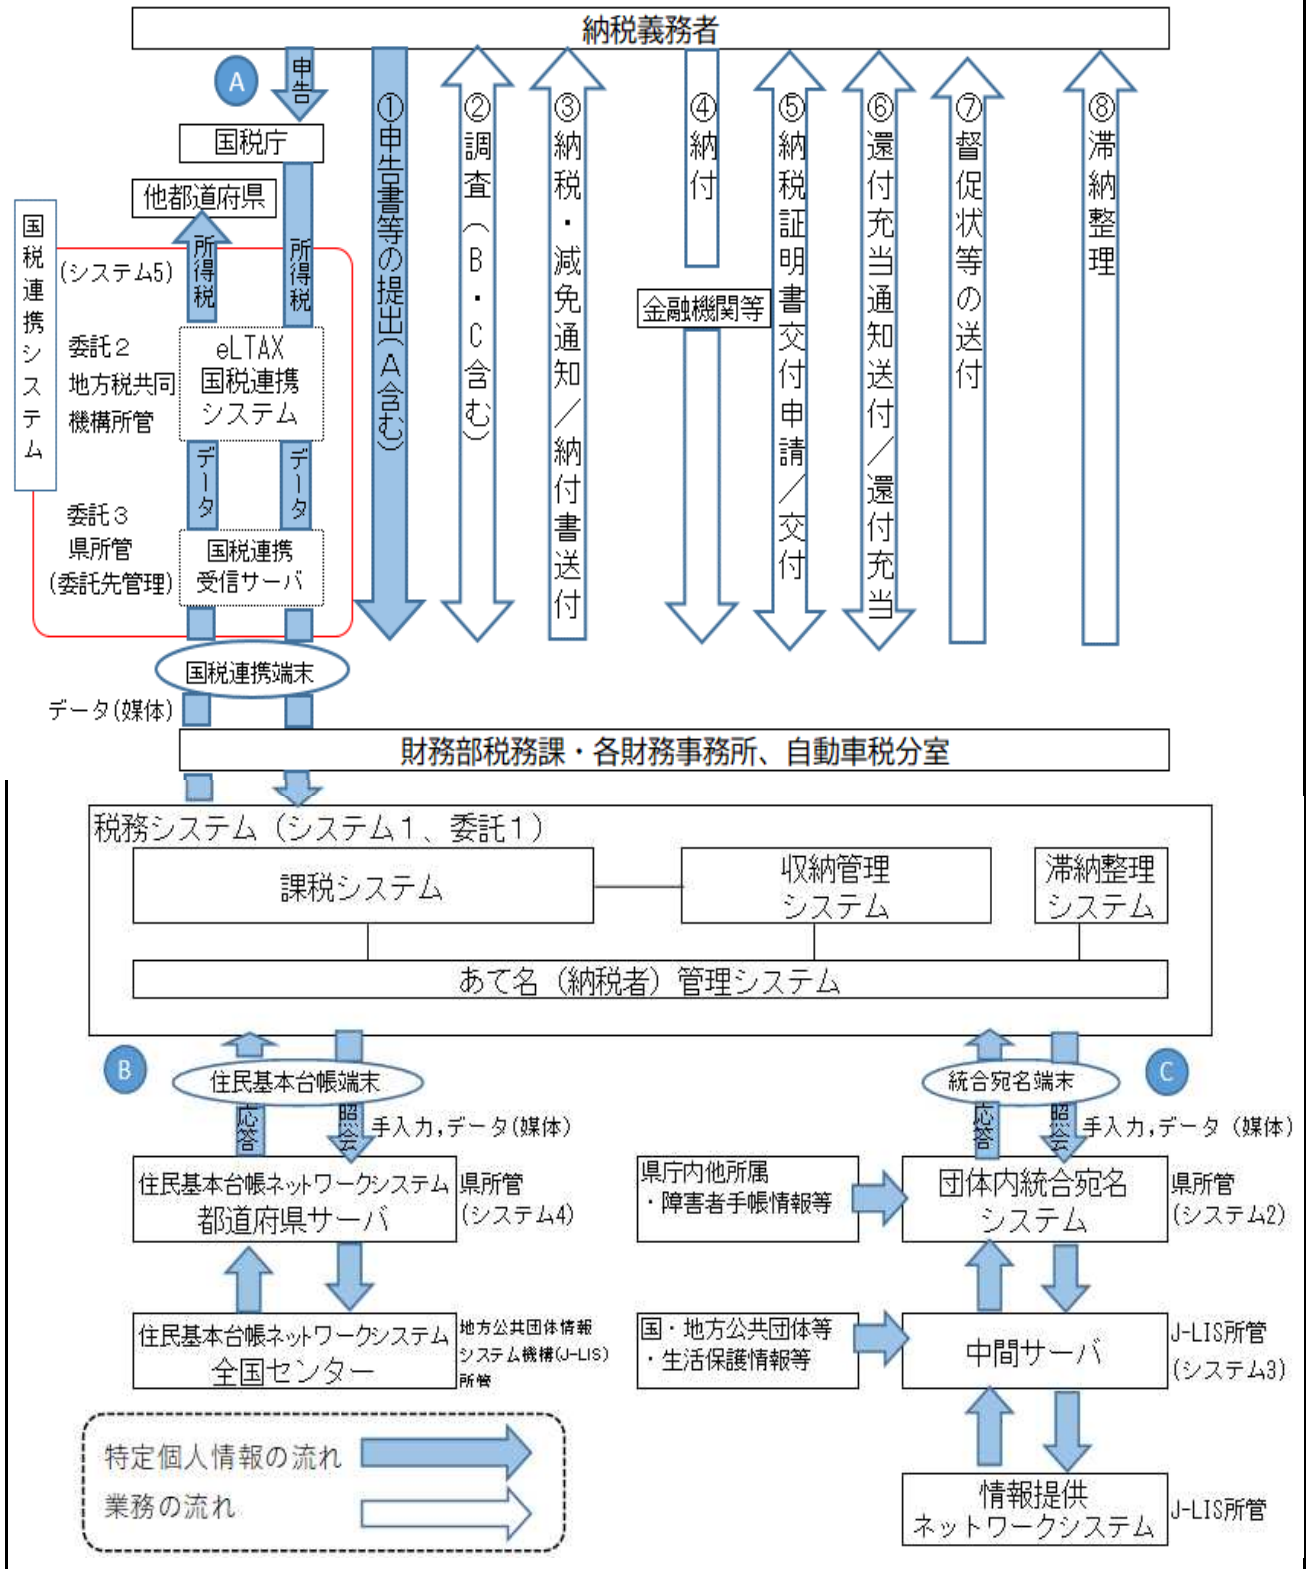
納税義務者

A

申告

国税庁

他都道府県

国税連携システム

(システム5)

所得税

所得税

委託2
地方税共同機構所管

eLTAX
国税連携
システム

データ

データ

委託3
県所管
(委託先管理)

国税連携
受信サーバ

国税連携端末

データ(媒体)

①申告書等の提出(A含む)

②調査(B・C含む)

③納税・減免通知/納付書送付

④納付

金融機関等

⑤納税証明書交付申請/交付

⑥還付充当通知送付/還付充当

⑦督促状等の送付

⑧滞納整理

財務部税務課・各財務事務所、自動車税分室

税務システム(システム1、委託1)

課税システム

収納管理
システム

滞納整理
システム

あて名(納税者)管理システム

B

住民基本台帳端末

応答

照会

手入力,データ(媒体)

住民基本台帳ネットワークシステム
都道府県サーバ

県所管
(システム4)

住民基本台帳ネットワークシステム
全国センター

地方公共団体情報システム機構(J-LIS)所管

特定個人情報の流れ

業務の流れ

C

統合宛名端末

応答

照会

手入力,データ(媒体)

県庁内他所属
・障害者手帳情報等

団体内統合宛名
システム

県所管
(システム2)

国・地方公共団体等
・生活保護情報等

中間サーバ

J-LIS所管
(システム3)

情報提供
ネットワークシステム

J-LIS所管